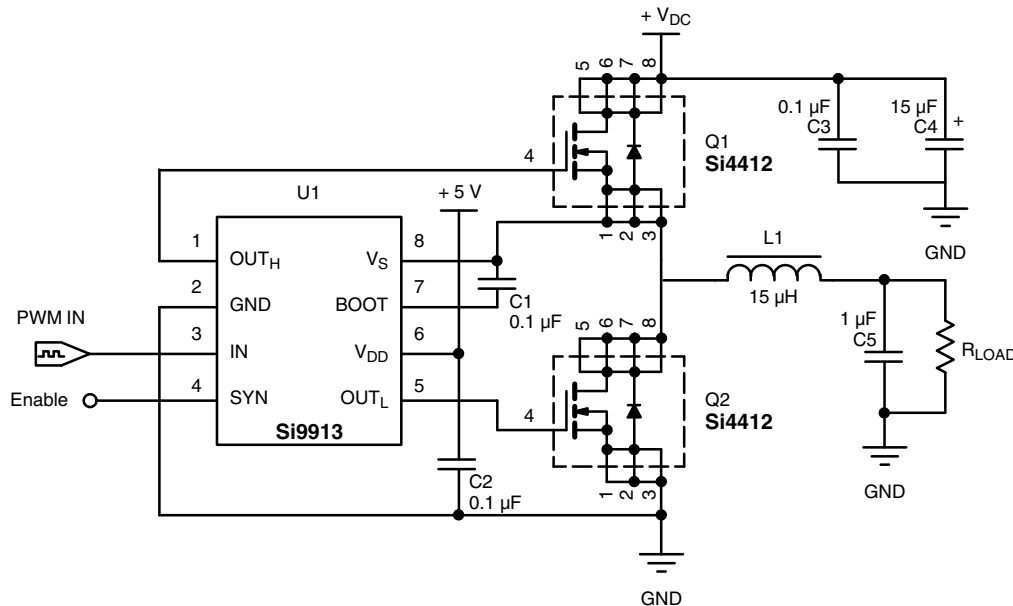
+ $V_{DC}$

5 6 7 8

0.1 µF
C3

15 µF
C4
+

Q1
**Si4412**

4

U1

+ 5 V

1 2 3

GND

L1

1 $OUT_H$ $V_S$ 8

2 GND BOOT 7

PWM IN

3 IN $V_{DD}$ 6

Enable

4 SYN $OUT_L$ 5

**Si9913**

C1
0.1 µF

15 µH

5 6 7 8

1 µF
C5

$R_{LOAD}$

4

Q2
**Si4412**

C2
0.1 µF

1 2 3

GND

GND